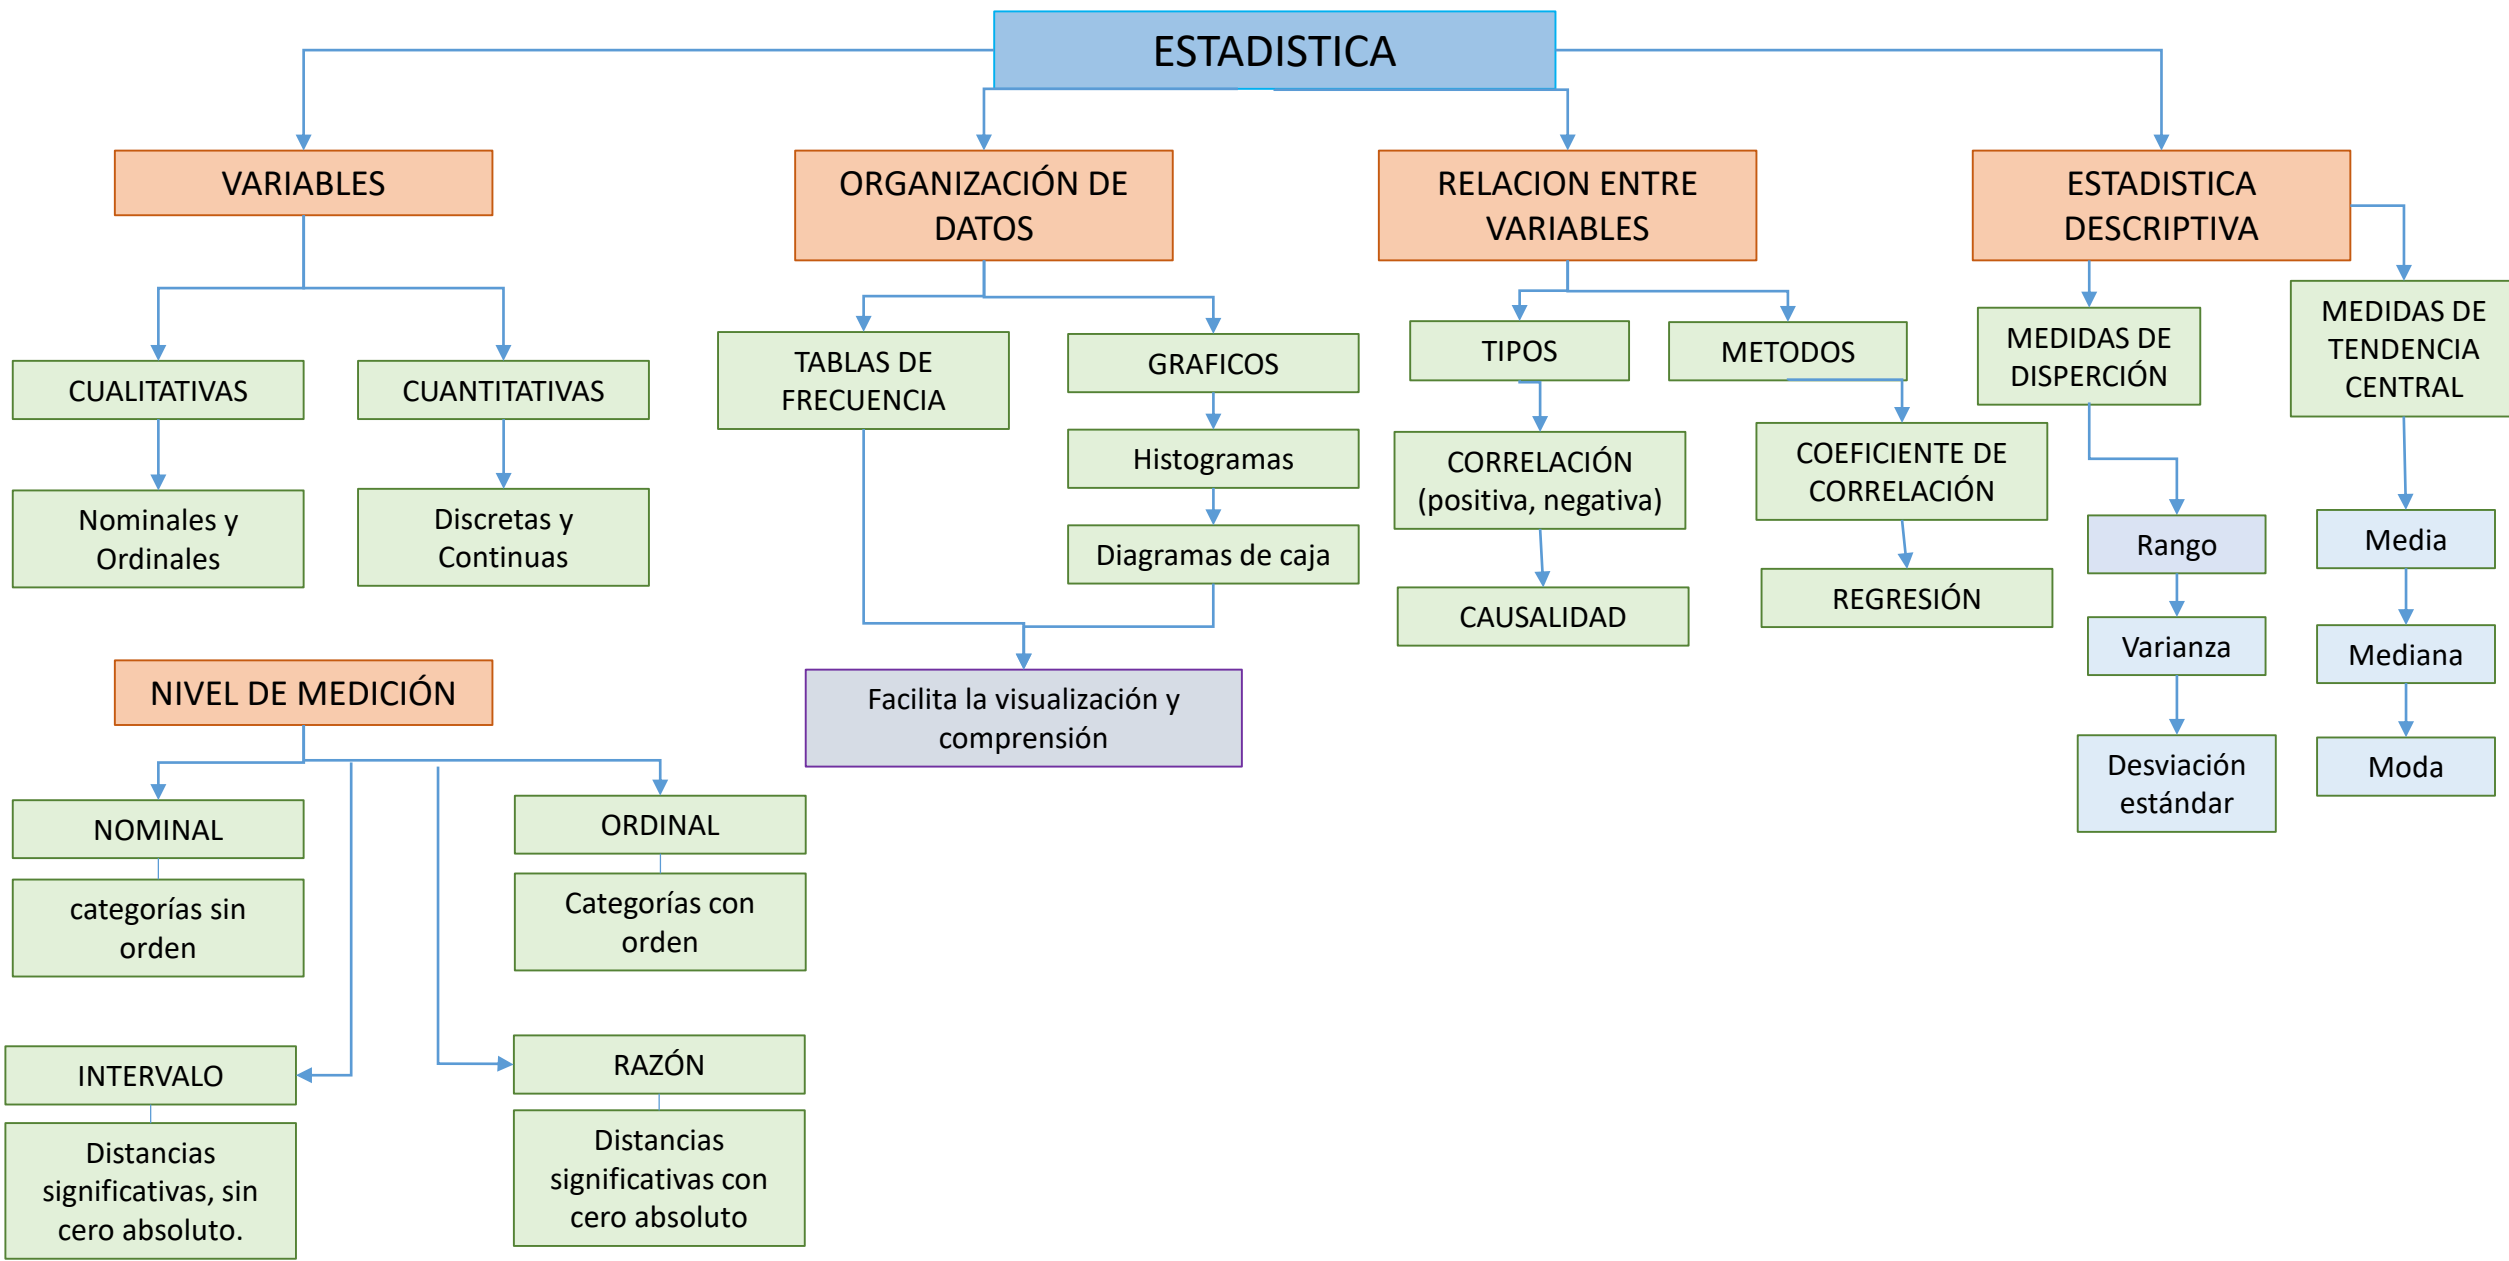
ESTADISTICA

VARIABLES

CUALITATIVAS

Nominales y Ordinales

CUANTITATIVAS

Discretas y Continuas

ORGANIZACIÓN DE DATOS

TABLAS DE FRECUENCIA

GRAFICOS

Histogramas

Diagramas de caja

Facilita la visualización y comprensión

RELACION ENTRE VARIABLES

TIPOS

CORRELACIÓN (positiva, negativa)

CAUSALIDAD

METODOS

COEFICIENTE DE CORRELACIÓN

REGRESIÓN

ESTADISTICA DESCRIPTIVA

MEDIDAS DE DISPERCIÓN

Rango

Varianza

Desviación estándar

MEDIDAS DE TENDENCIA CENTRAL

Media

Mediana

Moda

NIVEL DE MEDICIÓN

NOMINAL

categorías sin orden

ORDINAL

Categorías con orden

INTERVALO

Distancias significativas, sin cero absoluto.

RAZÓN

Distancias significativas con cero absoluto